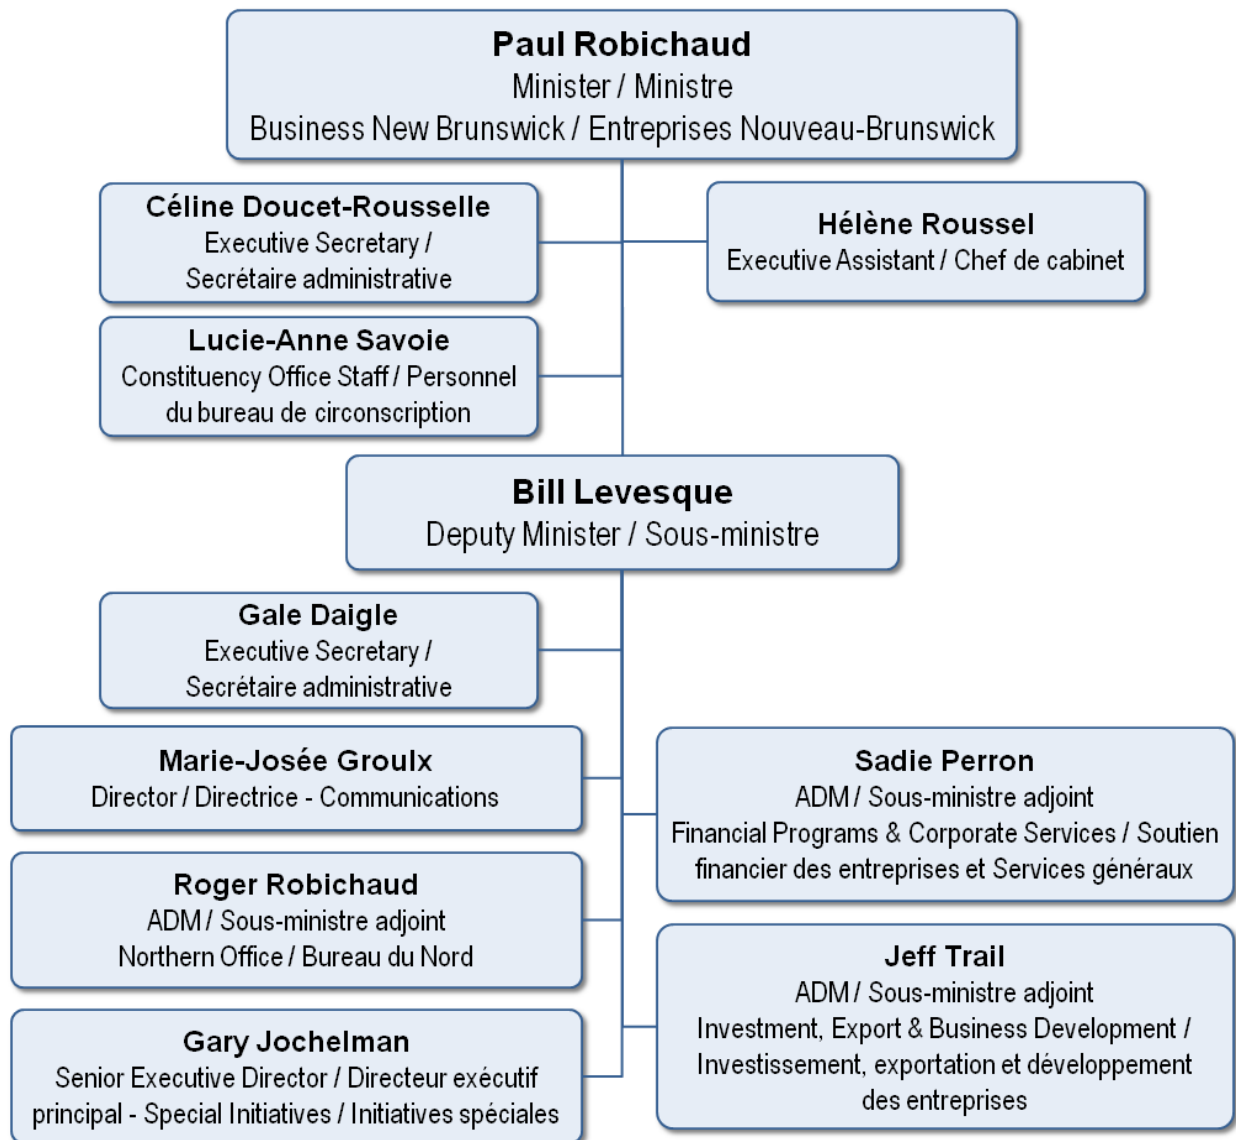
Paul Robichaud
Minister / Ministre
Business New Brunswick / Entreprises Nouveau-Brunswick

Céline Doucet-Rousselle
Executive Secretary / Secrétaire administrative

Hélène Roussel
Executive Assistant / Chef de cabinet

Lucie-Anne Savoie
Constituency Office Staff / Personnel du bureau de circonscription

Bill Levesque
Deputy Minister / Sous-ministre

Gale Daigle
Executive Secretary / Secrétaire administrative

Marie-Josée Groulx
Director / Directrice - Communications

Sadie Perron
ADM / Sous-ministre adjoint
Financial Programs & Corporate Services / Soutien financier des entreprises et Services généraux

Roger Robichaud
ADM / Sous-ministre adjoint
Northern Office / Bureau du Nord

Jeff Trail
ADM / Sous-ministre adjoint
Investment, Export & Business Development / Investissement, exportation et développement des entreprises

Gary Jochelman
Senior Executive Director / Directeur exécutif principal - Special Initiatives / Initiatives spéciales